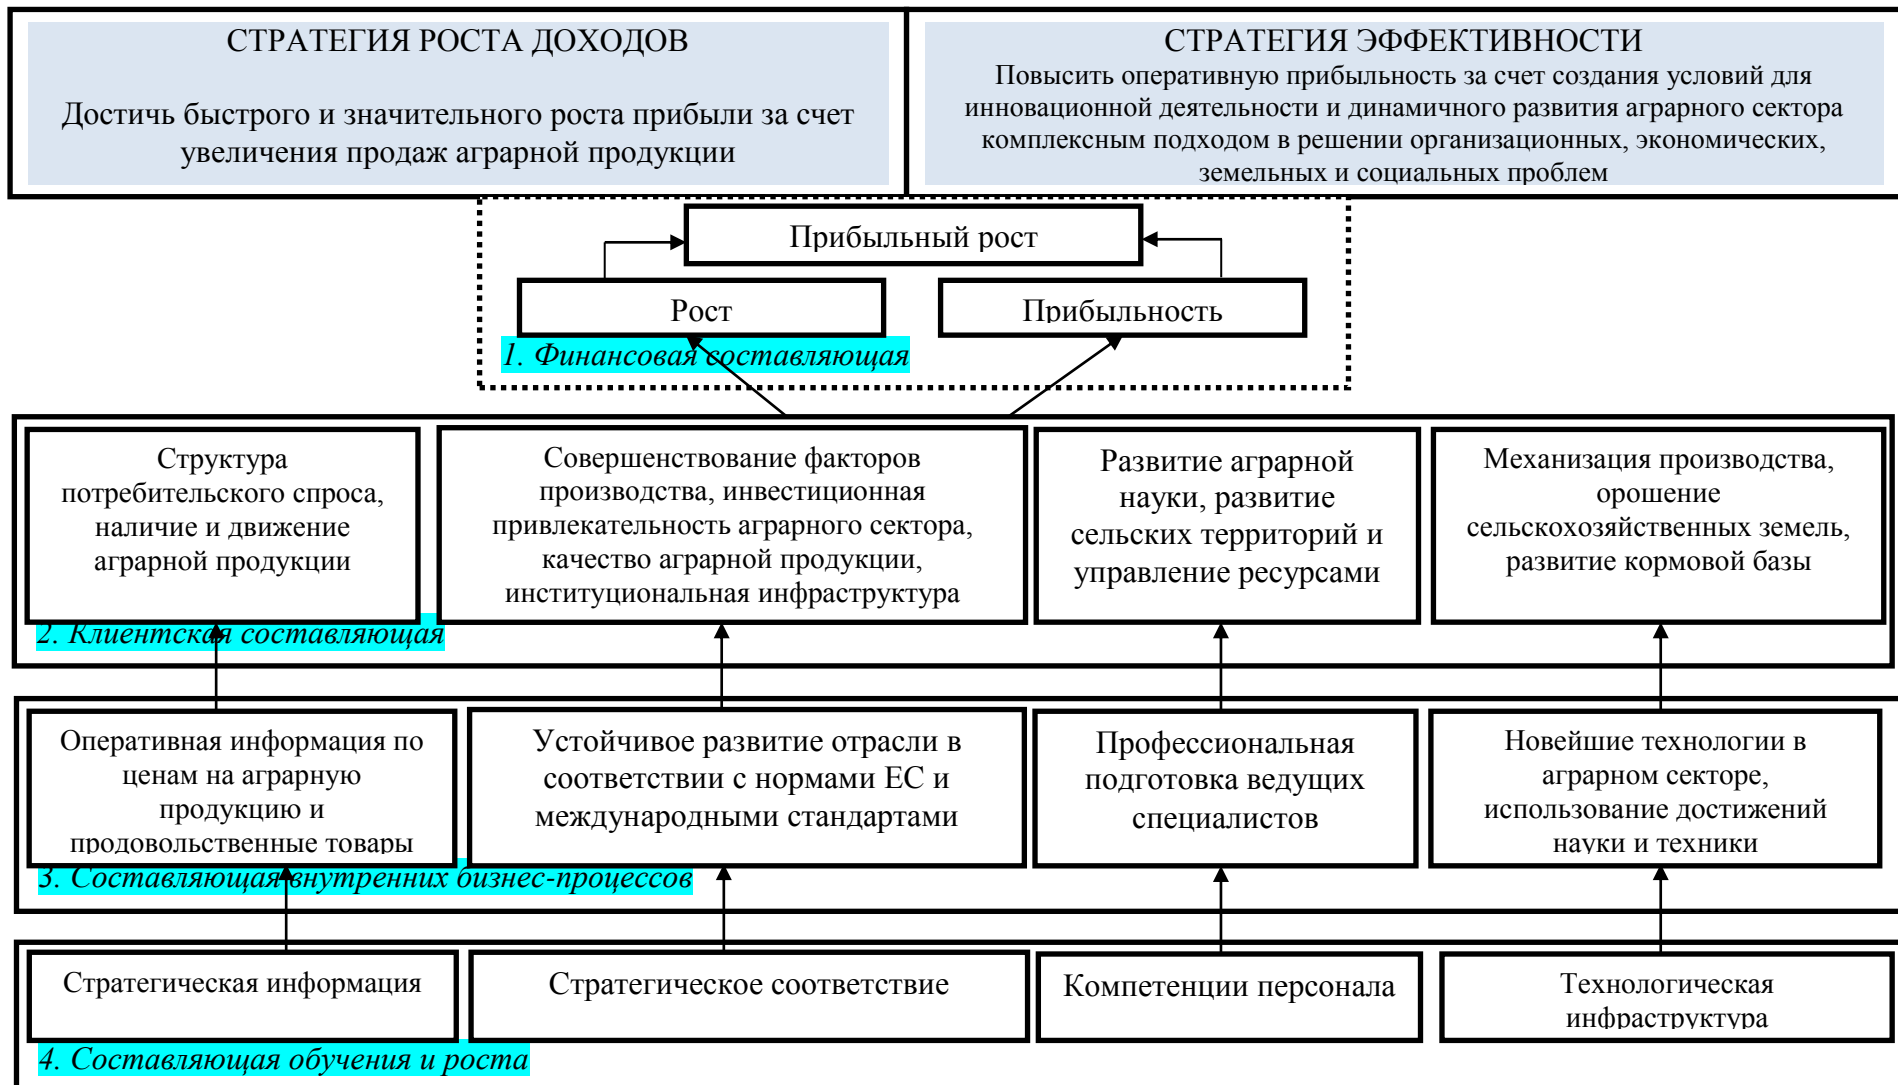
СТРАТЕГИЯ РОСТА ДОХОДОВ

Достичь быстрого и значительного роста прибыли за счет увеличения продаж аграрной продукции

СТРАТЕГИЯ ЭФФЕКТИВНОСТИ

Повысить оперативную прибыльность за счет создания условий для инновационной деятельности и динамичного развития аграрного сектора комплексным подходом в решении организационных, экономических, земельных и социальных проблем

Прибыльный рост

Рост

Прибыльность

1. Финансовая составляющая

Структура потребительского спроса, наличие и движение аграрной продукции

Совершенствование факторов производства, инвестиционная привлекательность аграрного сектора, качество аграрной продукции, институциональная инфраструктура

Развитие аграрной науки, развитие сельских территорий и управление ресурсами

Механизация производства, орошение сельскохозяйственных земель, развитие кормовой базы

2. Клиентская составляющая

Оперативная информация по ценам на аграрную продукцию и продовольственные товары

Устойчивое развитие отрасли в соответствии с нормами ЕС и международными стандартами

Профессиональная подготовка ведущих специалистов

Новейшие технологии в аграрном секторе, использование достижений науки и техники

3. Составляющая внутренних бизнес-процессов

Стратегическая информация

Стратегическое соответствие

Компетенции персонала

Технологическая инфраструктура

4. Составляющая обучения и роста